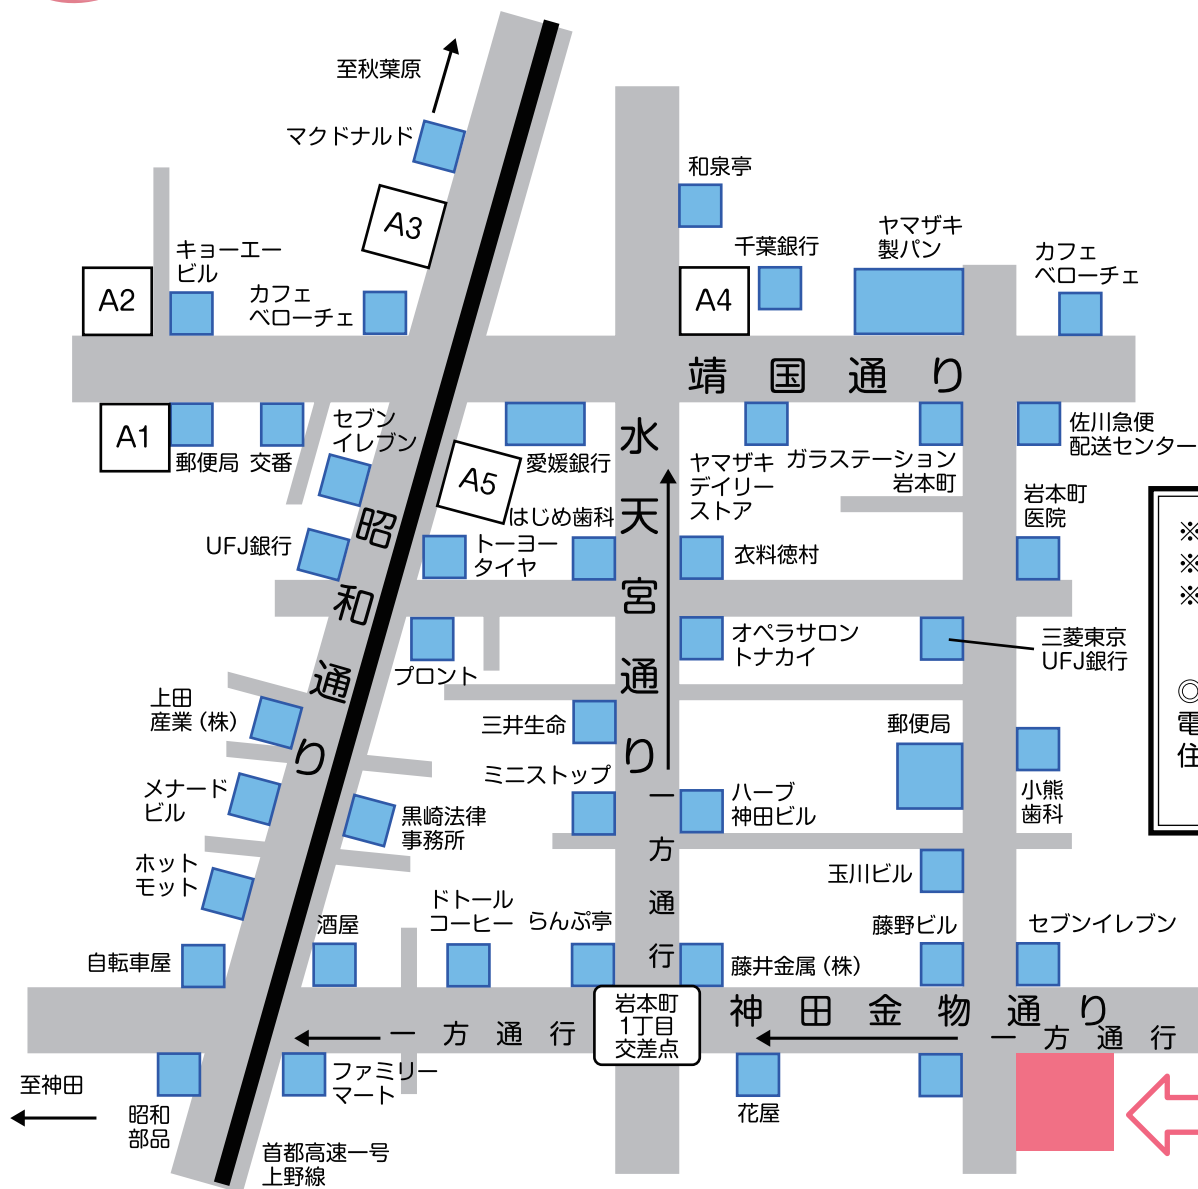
至秋葉原
マクドナルド
A3
和泉亭
千葉銀行
ヤマザキ製パン
カフェベローチェ
キョーエービル
A2
カフェベローチェ
A4
靖国通り
A1
郵便局
交番
セブンイレブン
愛媛銀行
A5
水天宮通り
ヤマザキデイリーストア
ガラステーション岩本町
佐川急便配送センター
はじめ歯科
岩本町医院
UFJ銀行
昭和通り
トーヨータイヤ
衣料徳村
オペラサロントナカイ
三菱東京UFJ銀行
プロント
上田産業（株）
三井生命
郵便局
小熊歯科
ミニストップ
メナードビル
ハーブ神田ビル
黒崎法律事務所
一方通行
玉川ビル
ホットモット
ドトールコーヒー
らんぷ亭
藤野ビル
セブンイレブン
酒屋
自転車屋
藤井金属（株）
岩本町1丁目交差点
神田金物通り
一方通行
一方通行
至神田
ファミリーマート
花屋
昭和部品
首都高速一号上野線
※
※
※
◎
電
住